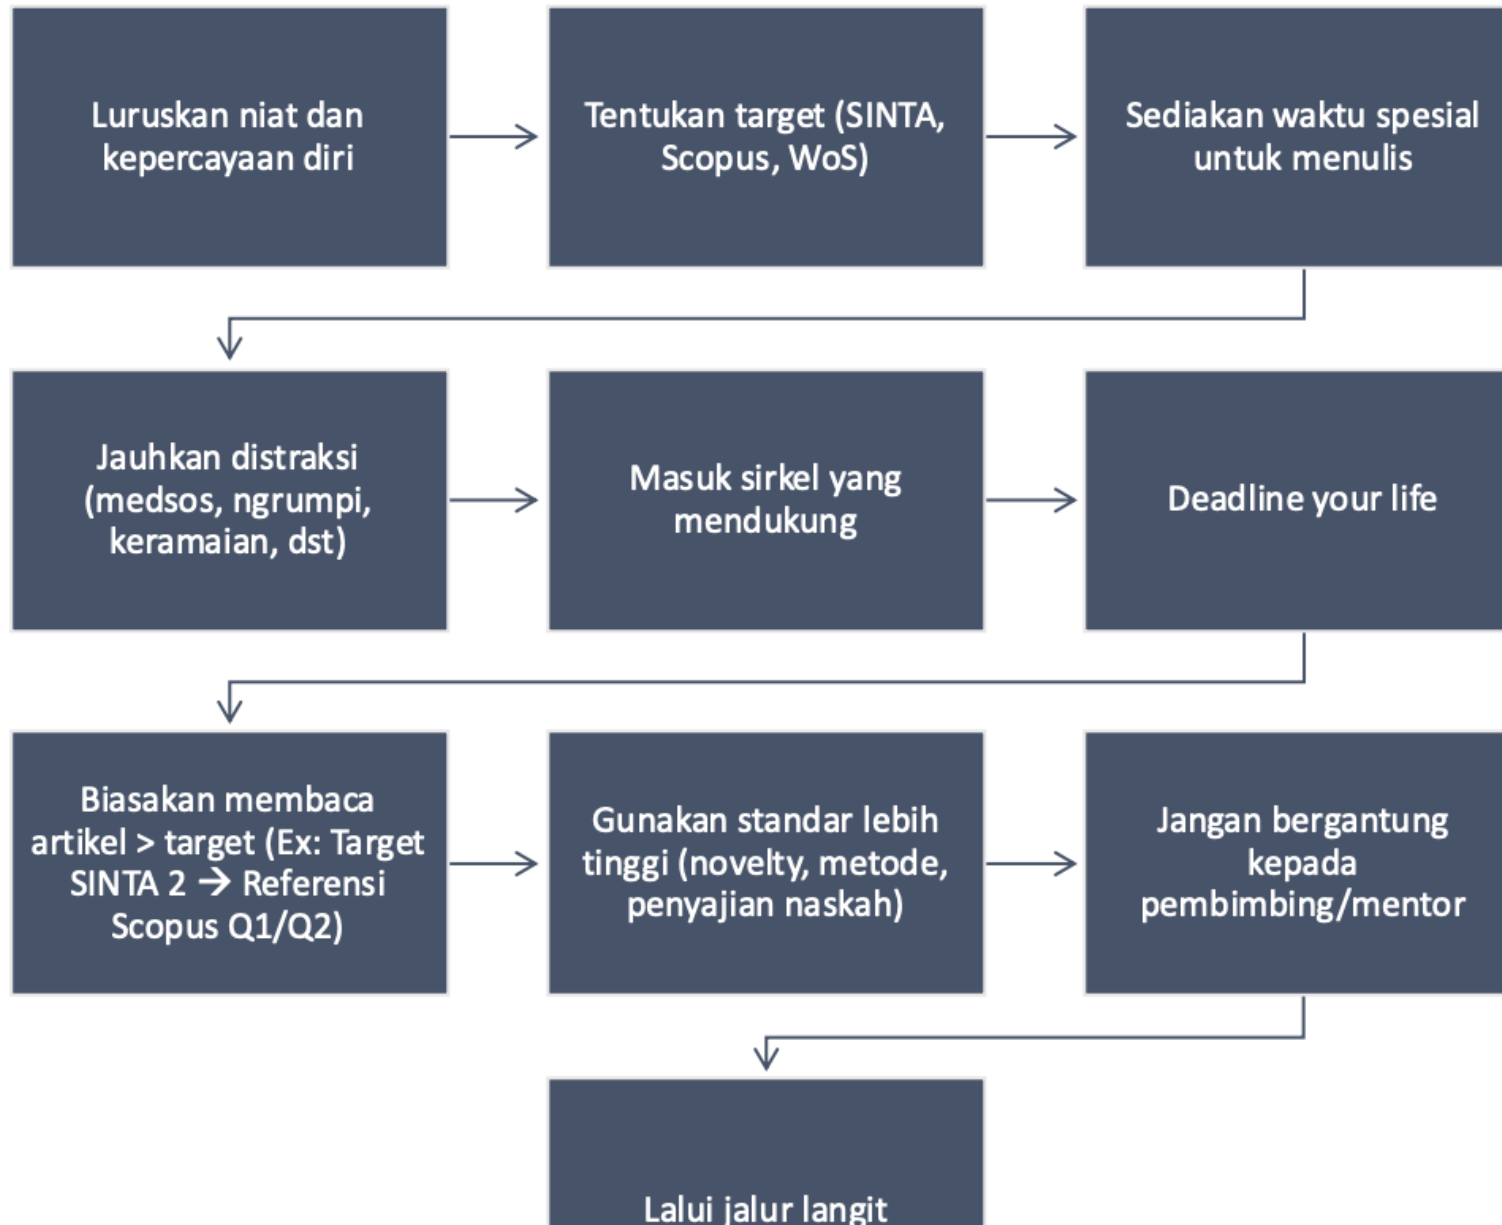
Luruskan niat dan kepercayaan diri

Tentukan target (SINTA, Scopus, WoS)

Sediakan waktu spesial untuk menulis

Jauhkan distraksi (medsos, ngrumpi, keramaian, dst)

Masuk sirkel yang mendukung

Deadline your life

Biasakan membaca artikel > target (Ex: Target SINTA 2 → Referensi Scopus Q1/Q2)

Gunakan standar lebih tinggi (novelty, metode, penyajian naskah)

Jangan bergantung kepada pembimbing/mentor

Lalui jalur langit